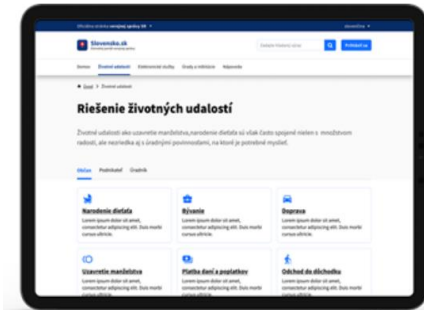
Oficiálna stránka verejnej správy SR

Slovensko.sk

Prihlásiť sa

Úvod Životné udalosti Elektronické služby Úrady a inštitúcie Nápoveda

Úvod > Životné udalosti

Riešenie životných udalostí

Životné udalosti ako uzavretie manželstva,narodenie dieťaťa sú však často spojené nielen s množstvom radosti, ale nezriedka aj s úradnými povinnosťami, na ktoré je potrebné myslieť.

Občan Podnikateľ Úradník

Narodenie dieťaťa
Lorem ipsum dolor sit amet, consectetur adipiscing elit. Duis morbi cursus ultricie.

Bývanie
Lorem ipsum dolor sit amet, consectetur adipiscing elit. Duis morbi cursus ultricie.

Doprava
Lorem ipsum dolor sit amet, consectetur adipiscing elit. Duis morbi cursus ultricie.

Uzavretie manželstva
Lorem ipsum dolor sit amet, consectetur adipiscing elit. Duis morbi cursus ultricie.

Platba daní a poplatkov
Lorem ipsum dolor sit amet, consectetur adipiscing elit. Duis morbi cursus ultricie.

Odchod do dôchodku
Lorem ipsum dolor sit amet, consectetur adipiscing elit. Duis morbi cursus ultricie.